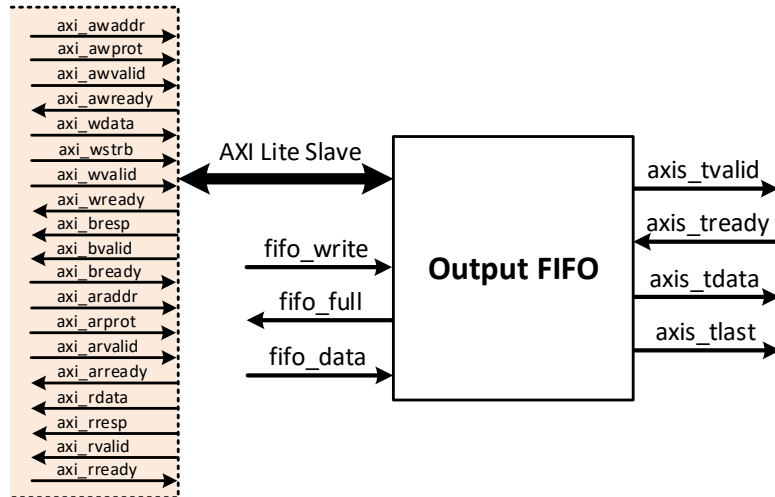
axi_awaddr
axi_awprot
axi_awvalid
axi_awready
axi_wdata
axi_wstrb
axi_wvalid
axi_wready
axi_bresp
axi_bvalid
axi_bready
axi_araddr
axi_arprot
axi_arvalid
axi_arready
axi_rdata
axi_rresp
axi_rvalid
axi_rready

AXI Lite Slave

fifo_write
fifo_full
fifo_data

Output FIFO

axis_tvalid
axis_tready
axis_tdata
axis_tlast